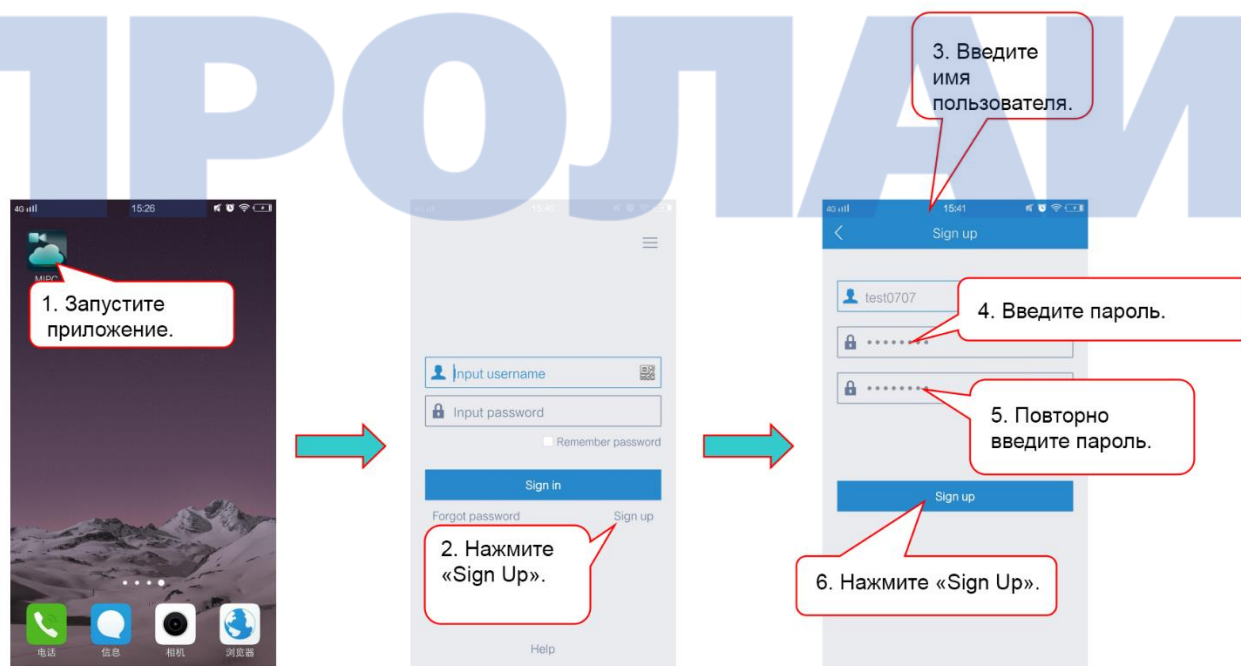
ПРОЛАЙ

4G 15:26

MIPC

1. Запустите приложение.

电话 信息 相机 浏览器

15:40

Input username

Input password

Remember password

Sign in

Forgot password

Sign up

2. Нажмите «Sign Up».

Help

3. Введите имя пользователя.

4G 15:41

Sign up

test0707

4. Введите пароль.

••••••••

•••••••

5. Повторно введите пароль.

Sign up

6. Нажмите «Sign Up».